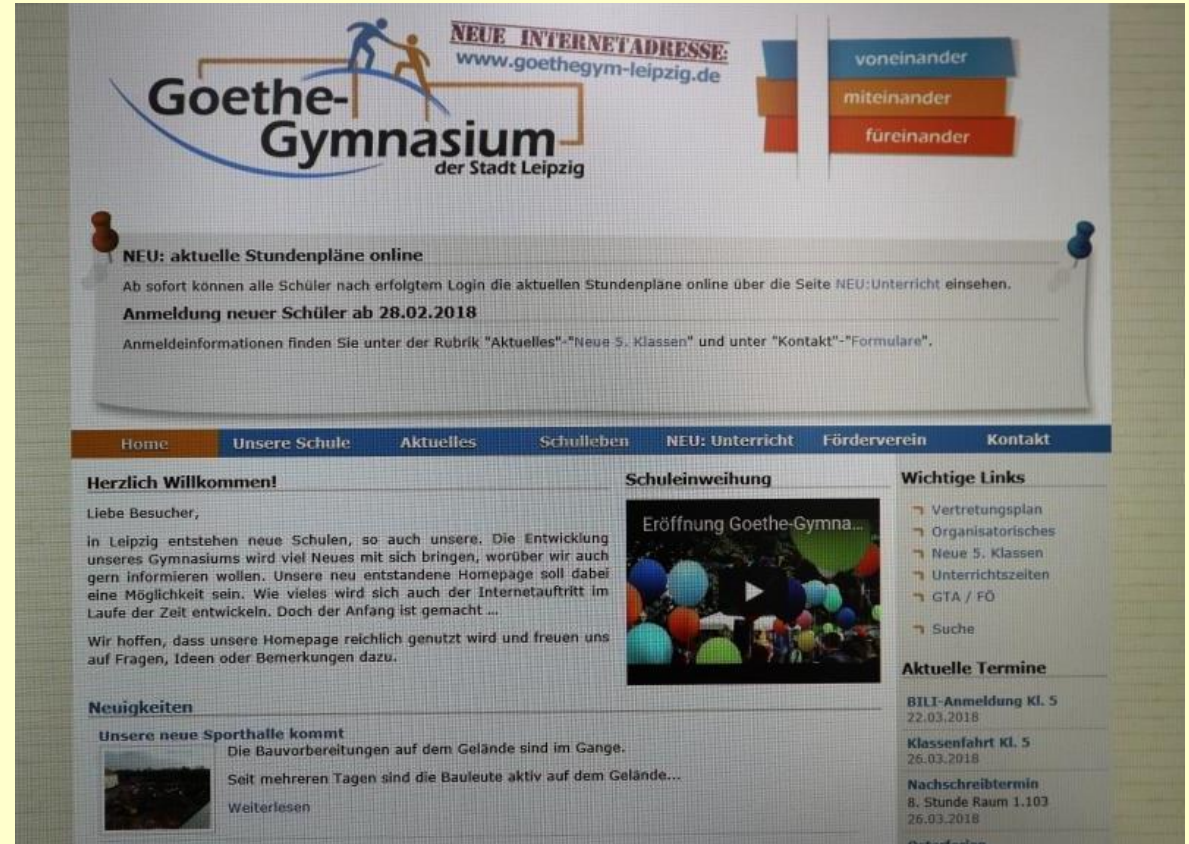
Goethe-
Gymnasium
der Stadt Leipzig

NEUE INTERNETADRESSE:
www.goethegym-leipzig.de

voneinander
miteinander
füreinander

NEU: aktuelle Stundenpläne online
Ab sofort können alle Schüler nach erfolgtem Login die aktuellen Stundenpläne online über die Seite NEU:Unterricht einsehen.

Anmeldung neuer Schüler ab 28.02.2018
Anmeldeinformationen finden Sie unter der Rubrik "Aktuelles"-"Neue 5. Klassen" und unter "Kontakt"-"Formulare".

Home | Unsere Schule | Aktuelles | Schulleben | NEU: Unterricht | Förderverein | Kontakt

Herzlich Willkommen!
Liebe Besucher,

in Leipzig entstehen neue Schulen, so auch unsere. Die Entwicklung unseres Gymnasiums wird viel Neues mit sich bringen, worüber wir auch gern informieren wollen. Unsere neu entstandene Homepage soll dabei eine Möglichkeit sein. Wie vieles wird sich auch der Internetauftritt im Laufe der Zeit entwickeln. Doch der Anfang ist gemacht ...

Wir hoffen, dass unsere Homepage reichlich genutzt wird und freuen uns auf Fragen, Ideen oder Bemerkungen dazu.

Schuleinweihung
Eröffnung Goethe-Gymna...

Wichtige Links
Vertretungsplan
Organisatorisches
Neue 5. Klassen
Unterrichtszeiten
GTA / FÖ
Suche

Aktuelle Termine
BILI-Anmeldung Kl. 5
22.03.2018
Klassenfahrt Kl. 5
26.03.2018
Nachschreibtermin
8. Stunde Raum 1.103
26.03.2018

Neuigkeiten
Unsere neue Sporthalle kommt
Die Bauvorbereitungen auf dem Gelände sind im Gange.
Seit mehreren Tagen sind die Bauleute aktiv auf dem Gelände...
Weiterlesen